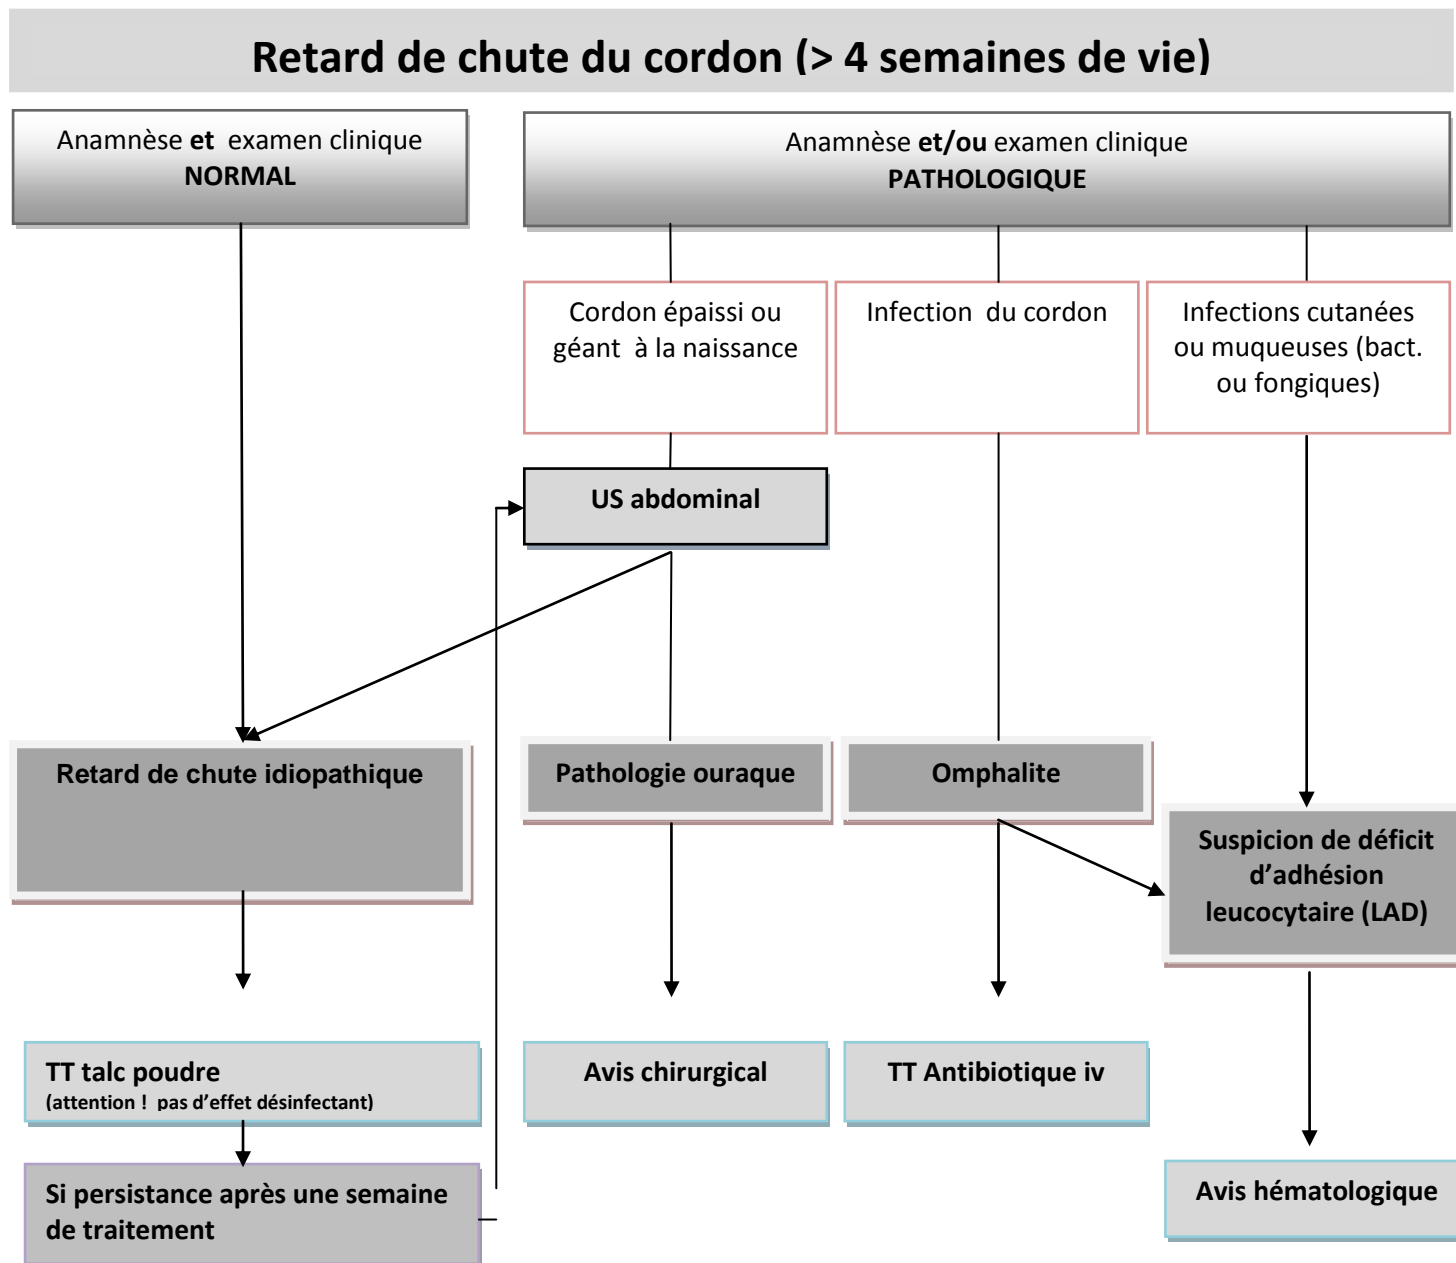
Retard de chute du cordon (> 4 semaines de vie)

Anamnèse **et** examen clinique
NORMAL

Anamnèse **et/ou** examen clinique
PATHOLOGIQUE

Cordon épaissi ou géant à la naissance

Infection du cordon

Infections cutanées ou muqueuses (bact. ou fongiques)

US abdominal

Retard de chute idiopathique

Pathologie ouraque

Omphalite

Suspicion de déficit d'adhésion leucocytaire (LAD)

TT talc poudre
(attention ! pas d'effet désinfectant)

Avis chirurgical

TT Antibiotique iv

Si persistance après une semaine de traitement

Avis hématologique